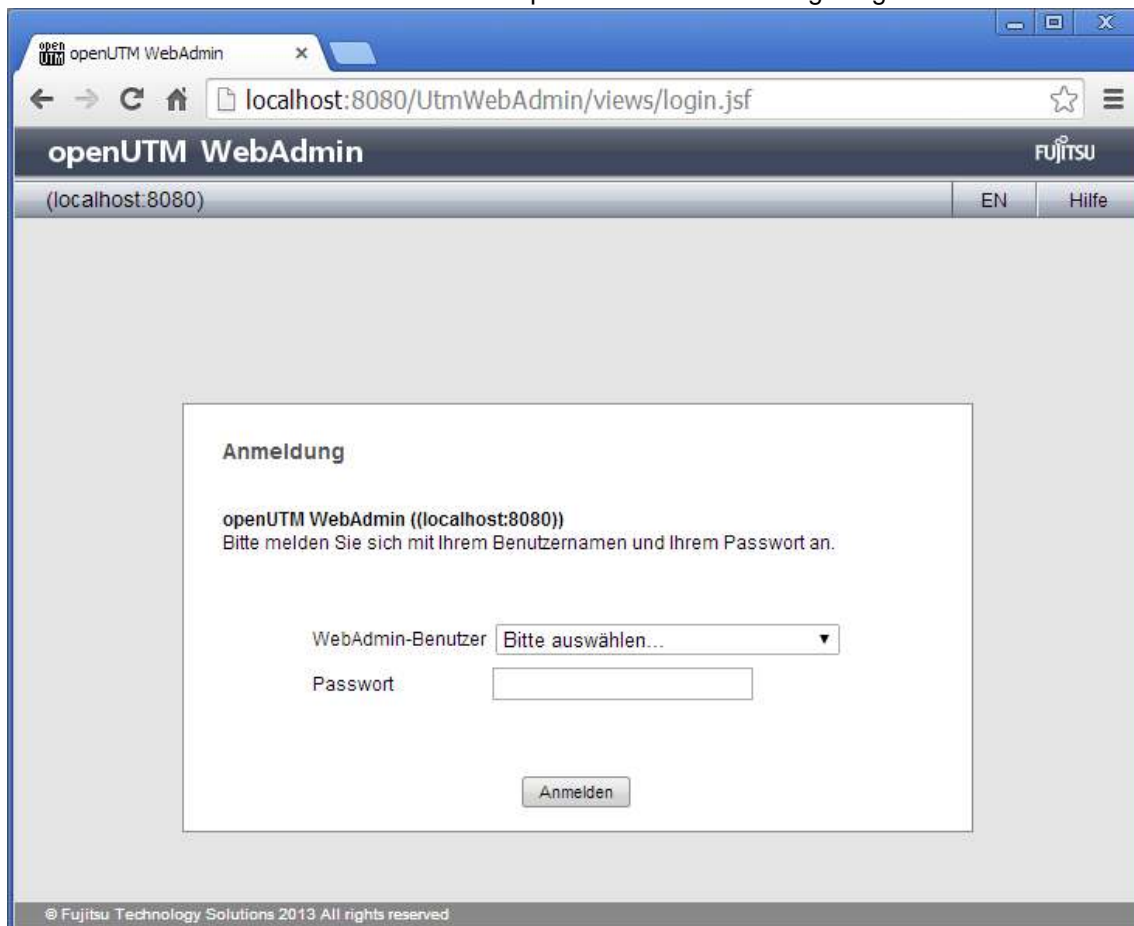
openUTM WebAdmin ×

localhost:8080/UtmWebAdmin/views/login.jsf

openUTM WebAdmin

FUJITSU

(localhost:8080)

EN

Hilfe

Anmeldung

openUTM WebAdmin ((localhost:8080))
Bitte melden Sie sich mit Ihrem Benutzernamen und Ihrem Passwort an.

WebAdmin-Benutzer Bitte auswählen...

Passwort

Anmelden

© Fujitsu Technology Solutions 2013 All rights reserved